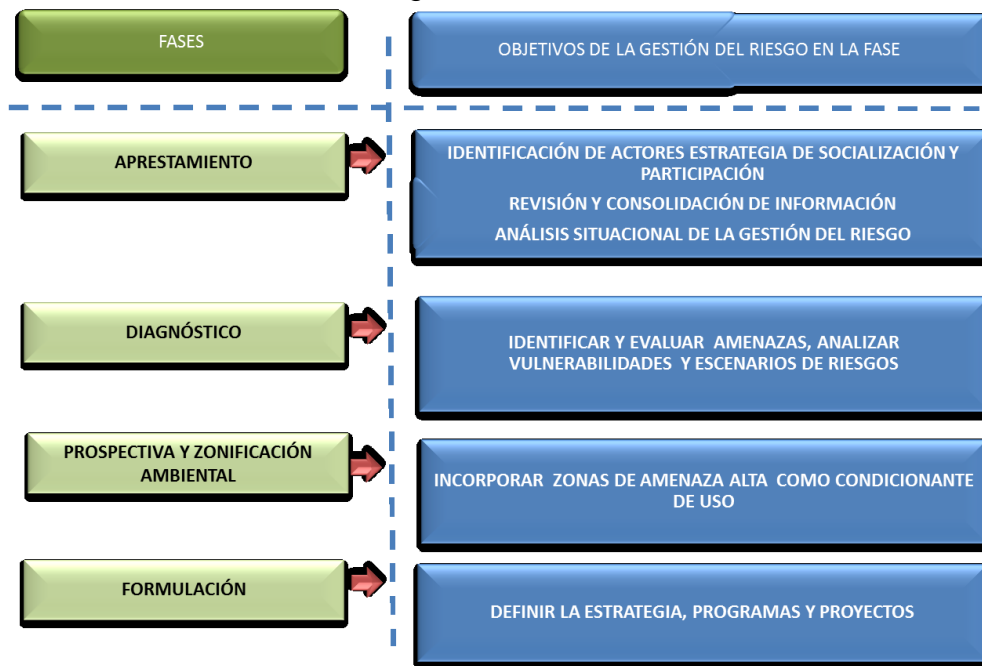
FASES

OBJETIVOS DE LA GESTIÓN DEL RIESGO EN LA FASE

APRESTAMIENTO

IDENTIFICACIÓN DE ACTORES ESTRATEGIA DE SOCIALIZACIÓN Y PARTICIPACIÓN

REVISIÓN Y CONSOLIDACIÓN DE INFORMACIÓN

ANÁLISIS SITUACIONAL DE LA GESTIÓN DEL RIESGO

DIAGNÓSTICO

IDENTIFICAR Y EVALUAR AMENAZAS, ANALIZAR VULNERABILIDADES Y ESCENARIOS DE RIESGOS

PROSPECTIVA Y ZONIFICACIÓN AMBIENTAL

INCORPORAR ZONAS DE AMENAZA ALTA COMO CONDICIONANTE DE USO

FORMULACIÓN

DEFINIR LA ESTRATEGIA, PROGRAMAS Y PROYECTOS